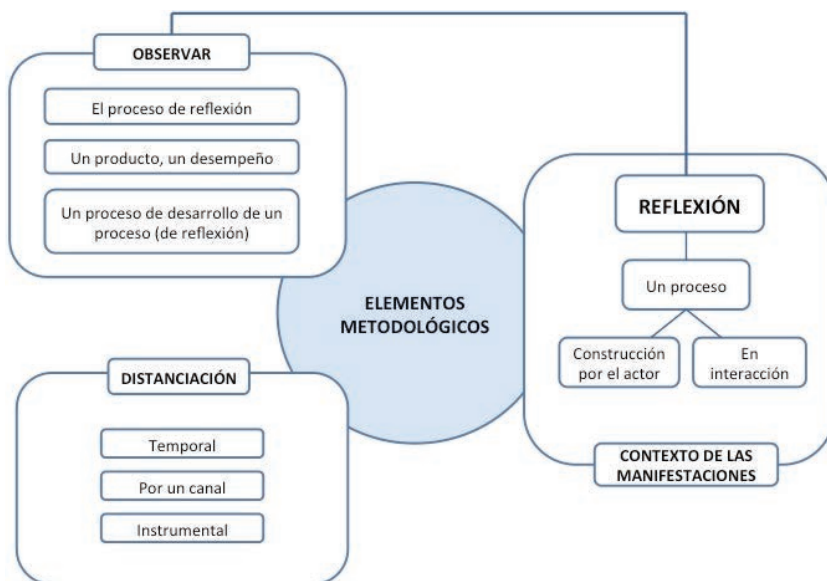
OBSERVAR

El proceso de reflexión

Un producto, un desempeño

Un proceso de desarrollo de un proceso (de reflexión)

ELEMENTOS METODOLÓGICOS

REFLEXIÓN

Un proceso

Construcción por el actor

En interacción

CONTEXTO DE LAS MANIFESTACIONES

DISTANCIACIÓN

Temporal

Por un canal

Instrumental